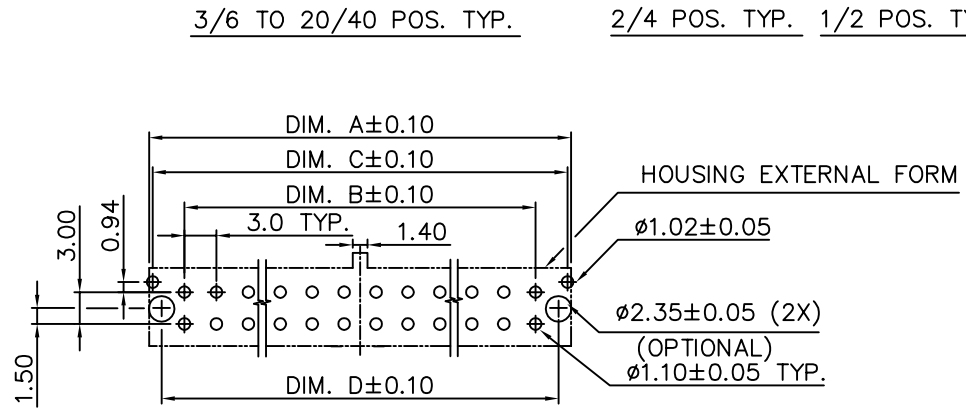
3/6 TO 20/40 POS. TYP.

2/4 POS. TYP. 1/2 POS. T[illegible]

DIM. A±0.10

DIM. C±0.10

DIM. B±0.10

3.0 TYP.

1.40

HOUSING EXTERNAL FORM

ø1.02±0.05

3.00

0.94

ø2.35±0.05 (2X)

(OPTIONAL)

ø1.10±0.05 TYP.

1.50

DIM. D±0.10